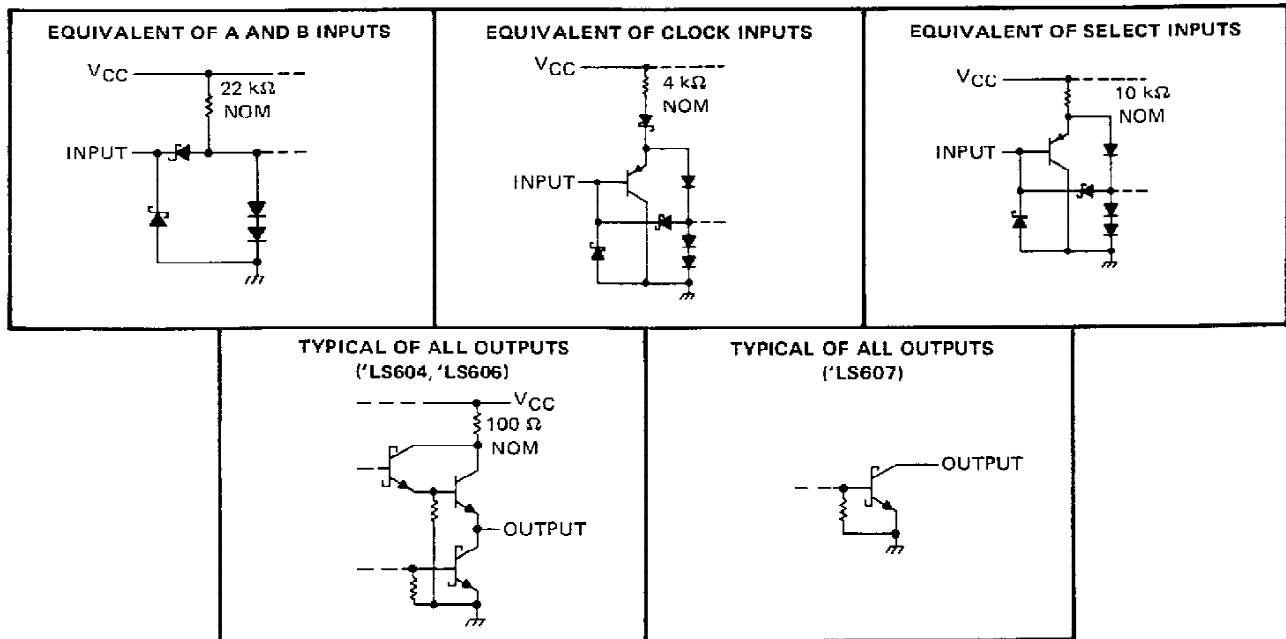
EQUIVALENT OF A AND B INPUTS

$V_{CC}$

22 kΩ NOM

INPUT

EQUIVALENT OF CLOCK INPUTS

$V_{CC}$

4 kΩ NOM

INPUT

EQUIVALENT OF SELECT INPUTS

$V_{CC}$

10 kΩ NOM

INPUT

TYPICAL OF ALL OUTPUTS ('LS604, 'LS606)

$V_{CC}$

100 Ω NOM

OUTPUT

TYPICAL OF ALL OUTPUTS ('LS607)

OUTPUT